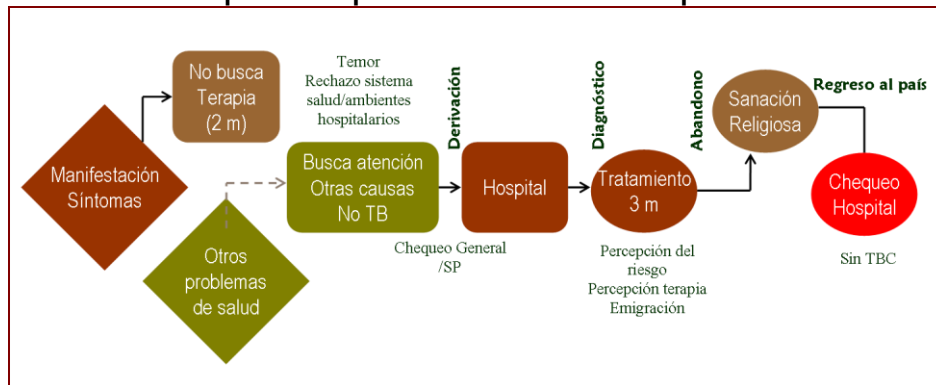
No busca Terapia (2 m)

Temor
Rechazo sistema salud/ambientes hospitalarios

Derivación

Diagnóstico

Abandono

Sanación Religiosa

Regreso al país

Manifestación Síntomas

Busca atención Otras causas No TB

Hospital

Tratamiento 3 m

Chequeo Hospital

Otros problemas de salud

Chequeo General /SP

Percepción del riesgo
Percepción terapia
Emigración

Sin TBC